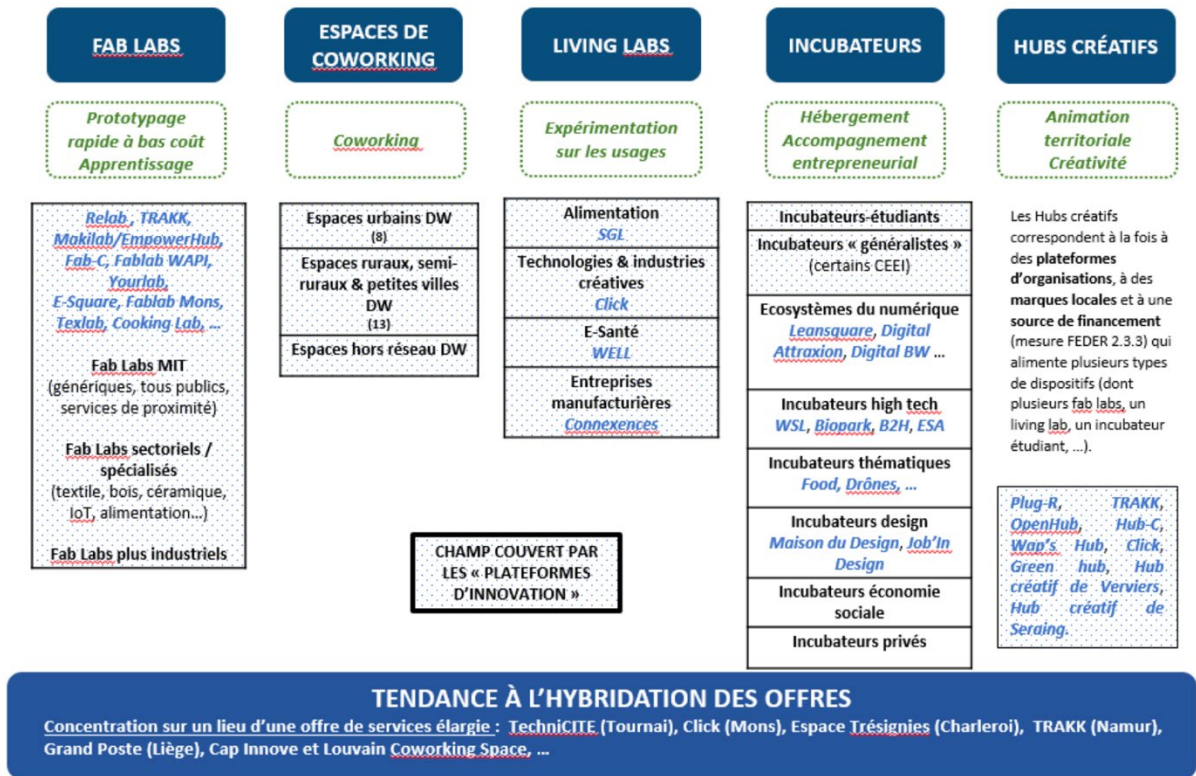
FAB LABS

ESPACES DE COWORKING

LIVING LABS

INCUBATEURS

HUBS CRÉATIFS

Prototypage rapide à bas coût Apprentissage

Coworking

Expérimentation sur les usages

Hébergement Accompagnement entrepreneurial

Animation territoriale Créativité

Relab, TRAKK, Makilab/EmpowerHub, Fab-C, Fablab WAPI, Yourlab, E-Square, Fablab Mons, Texlab, Cooking Lab, ...

Fab Labs MIT (génériques, tous publics, services de proximité)

Fab Labs sectoriels / spécialisés (textile, bois, céramique, IoT, alimentation...)

Fab Labs plus industriels

Espaces urbains DW (8)

Espaces ruraux, semi-ruraux & petites villes DW (13)

Espaces hors réseau DW

Alimentation SGL

Technologies & industries créatives Click

E-Santé WELL

Entreprises manufacturières Connexences

CHAMP COUVERT PAR LES « PLATEFORMES D'INNOVATION »

Incubateurs-étudiants

Incubateurs « généralistes » (certains CEEI)

Ecosystèmes du numérique Leansquare, Digital Attraxion, Digital BW ...

Incubateurs high tech WSL, Biopark, B2H, ESA

Incubateurs thématiques Food, Drônes, ...

Incubateurs design Maison du Design, Job'In Design

Incubateurs économie sociale

Incubateurs privés

Les Hubs créatifs correspondent à la fois à des plateformes d'organisations, à des marques locales et à une source de financement (mesure FEDER 2.3.3) qui alimente plusieurs types de dispositifs (dont plusieurs fab labs, un living lab, un incubateur étudiant, ...).

Plug-R, TRAKK, OpenHub, Hub-C, Wap's Hub, Click, Green hub, Hub créatif de Verviers, Hub créatif de Seraing.

TENDANCE À L'HYBRIDATION DES OFFRES

Concentration sur un lieu d'une offre de services élargie : TechniCITE (Tournai), Click (Mons), Espace Trésignies (Charleroi), TRAKK (Namur), Grand Poste (Liège), Cap Innove et Louvain Coworking Space, ...